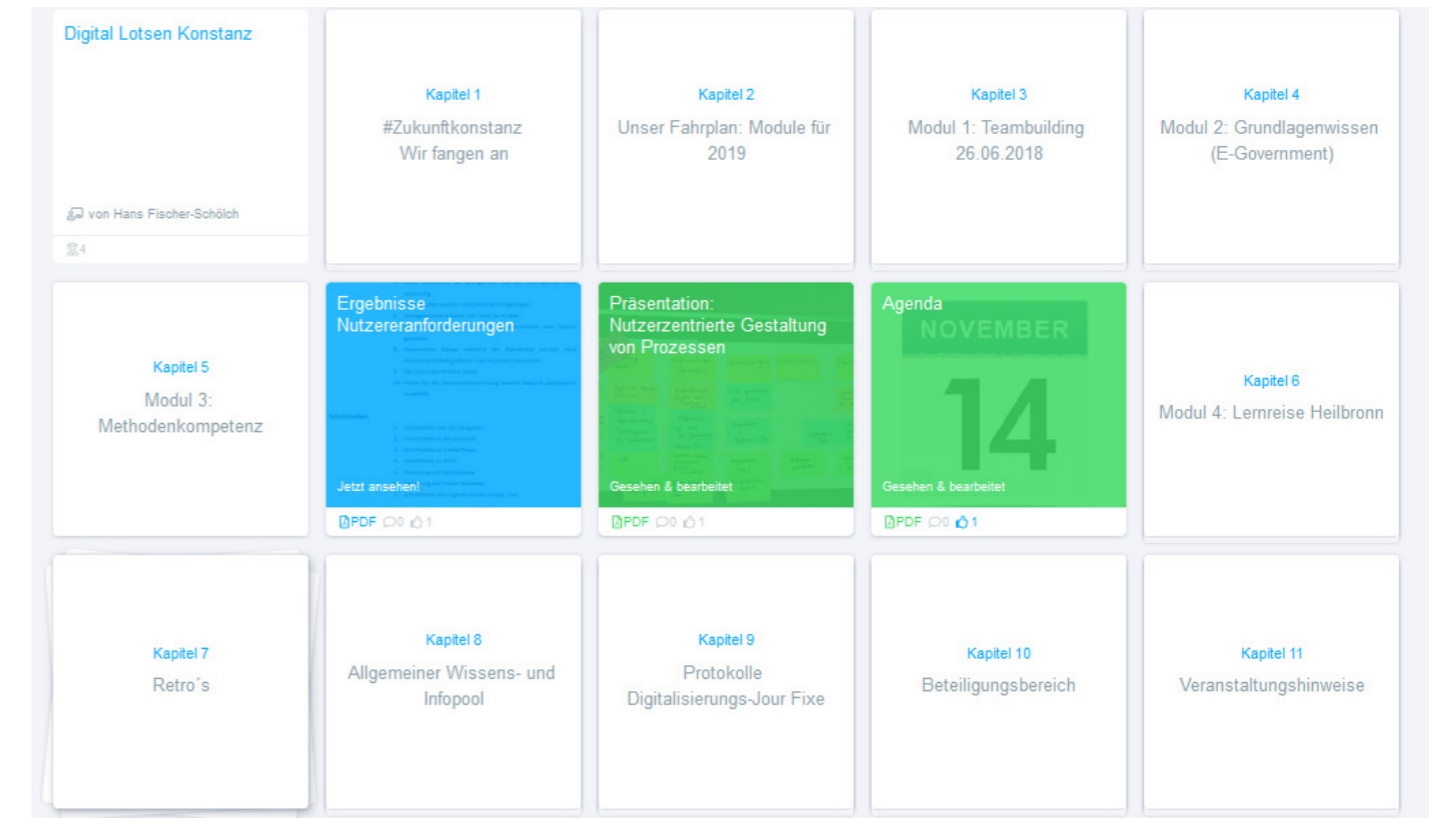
Digital Lotsen Konstanz

von Hans Fischer-Schölch

4

Kapitel 1
#Zukunftkonstanz
Wir fangen an

Kapitel 2
Unser Fahrplan: Module für 2019

Kapitel 3
Modul 1: Teambuilding 26.06.2018

Kapitel 4
Modul 2: Grundlagenwissen (E-Government)

Kapitel 5
Modul 3: Methodenkompetenz

Ergebnisse Nutzereranforderungen
Jetzt ansehen!
PDF 0 1

Präsentation: Nutzerzentrierte Gestaltung von Prozessen
Gesehen & bearbeitet
PDF 0 1

Agenda
NOVEMBER
14
Gesehen & bearbeitet
PDF 0 1

Kapitel 6
Modul 4: Lernreise Heilbronn

Kapitel 7
Retro´s

Kapitel 8
Allgemeiner Wissens- und Infopool

Kapitel 9
Protokolle Digitalisierungs-Jour Fixe

Kapitel 10
Beteiligungsbereich

Kapitel 11
Veranstaltungshinweise